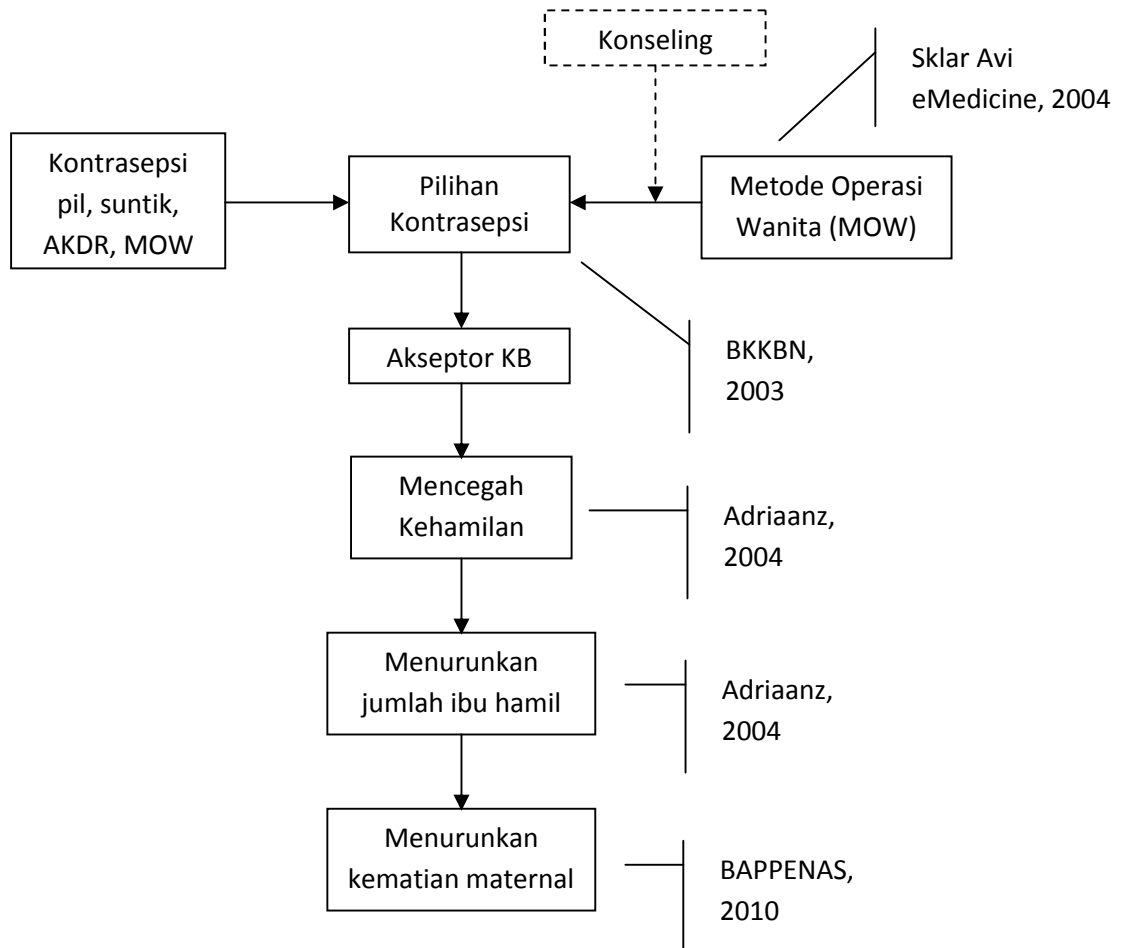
Konseling

Sklar Avi eMedicine, 2004

Kontrasepsi pil, suntik, AKDR, MOW

Pilihan Kontrasepsi

Metode Operasi Wanita (MOW)

Akseptor KB

BKKBN, 2003

Mencegah Kehamilan

Adriaanz, 2004

Menurunkan jumlah ibu hamil

Adriaanz, 2004

Menurunkan kematian maternal

BAPPENAS, 2010